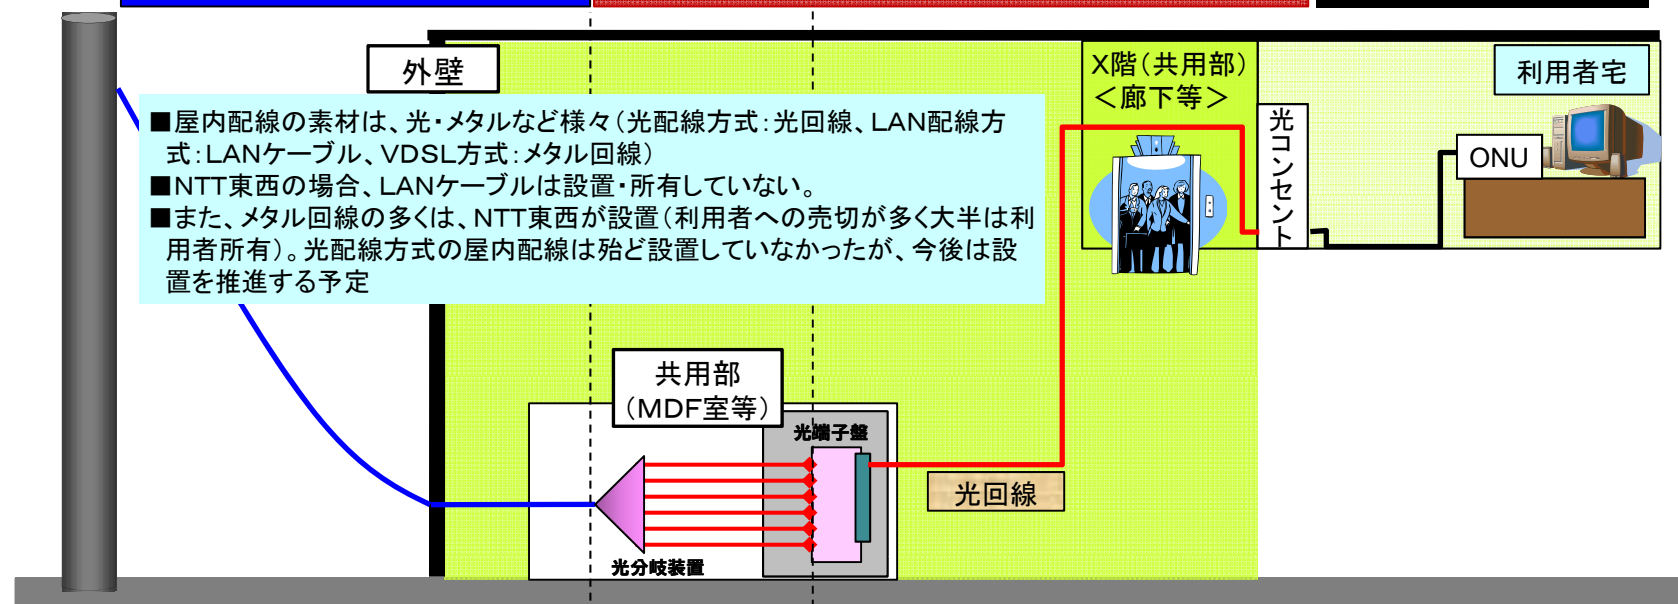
外壁

X階（共用部）
＜廊下等＞

利用者宅

光コンセント

ONU

■屋内配線の素材は、光・メタルなど様々（光配線方式：光回線、LAN配線方式：LANケーブル、VDSL方式：メタル回線）
■NTT東西の場合、LANケーブルは設置・所有していない。
■また、メタル回線の多くは、NTT東西が設置（利用者への売切が多く大半は利用者所有）。光配線方式の屋内配線は殆ど設置していなかったが、今後は設置を推進する予定

共用部
（MDF室等）

光端子盤

光回線

光分岐装置